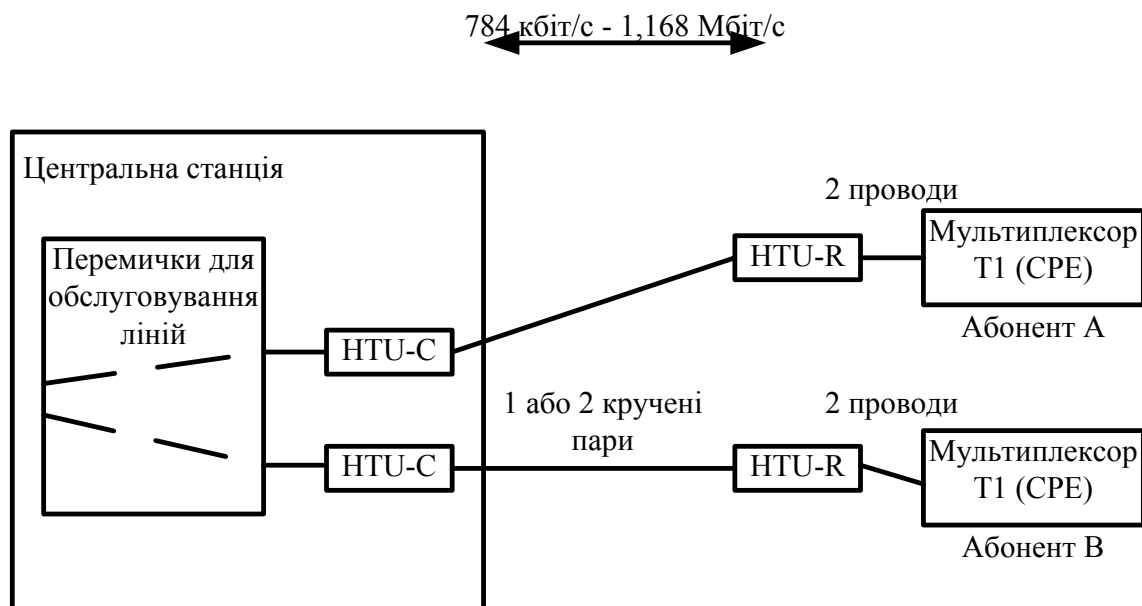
784 кбіт/с - 1,168 Мбіт/с

Центральна станція

Перемички для обслуговування ліній

HTU-C

HTU-C

2 проводи

HTU-R

Мультиплексор T1 (CPE)

Абонент А

1 або 2 кручені пари

2 проводи

HTU-R

Мультиплексор T1 (CPE)

Абонент В